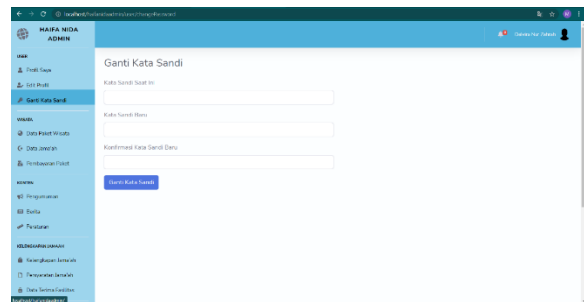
localhost/haifanida/admin/user/changePassword

HAIFA NIDA ADMIN

USER

Profil Saya

Edit Profil

Ganti Kata Sandi

WISATA

Data Paket Wisata

Data Jama'ah

Pembayaran Paket

BERITA

Pengumuman

Berita

Peraturan

KELENGKAPAN JAMAAH

Kelengkapan Jama'ah

Persyaratan Jama'ah

Data Selesai Aktifitas

Dahlia Nur Fadilah

Ganti Kata Sandi

Kata Sandi Saat Ini

Kata Sandi Baru

Konfirmasi Kata Sandi Baru

Ganti Kata Sandi

localhost/haifanida/admin/